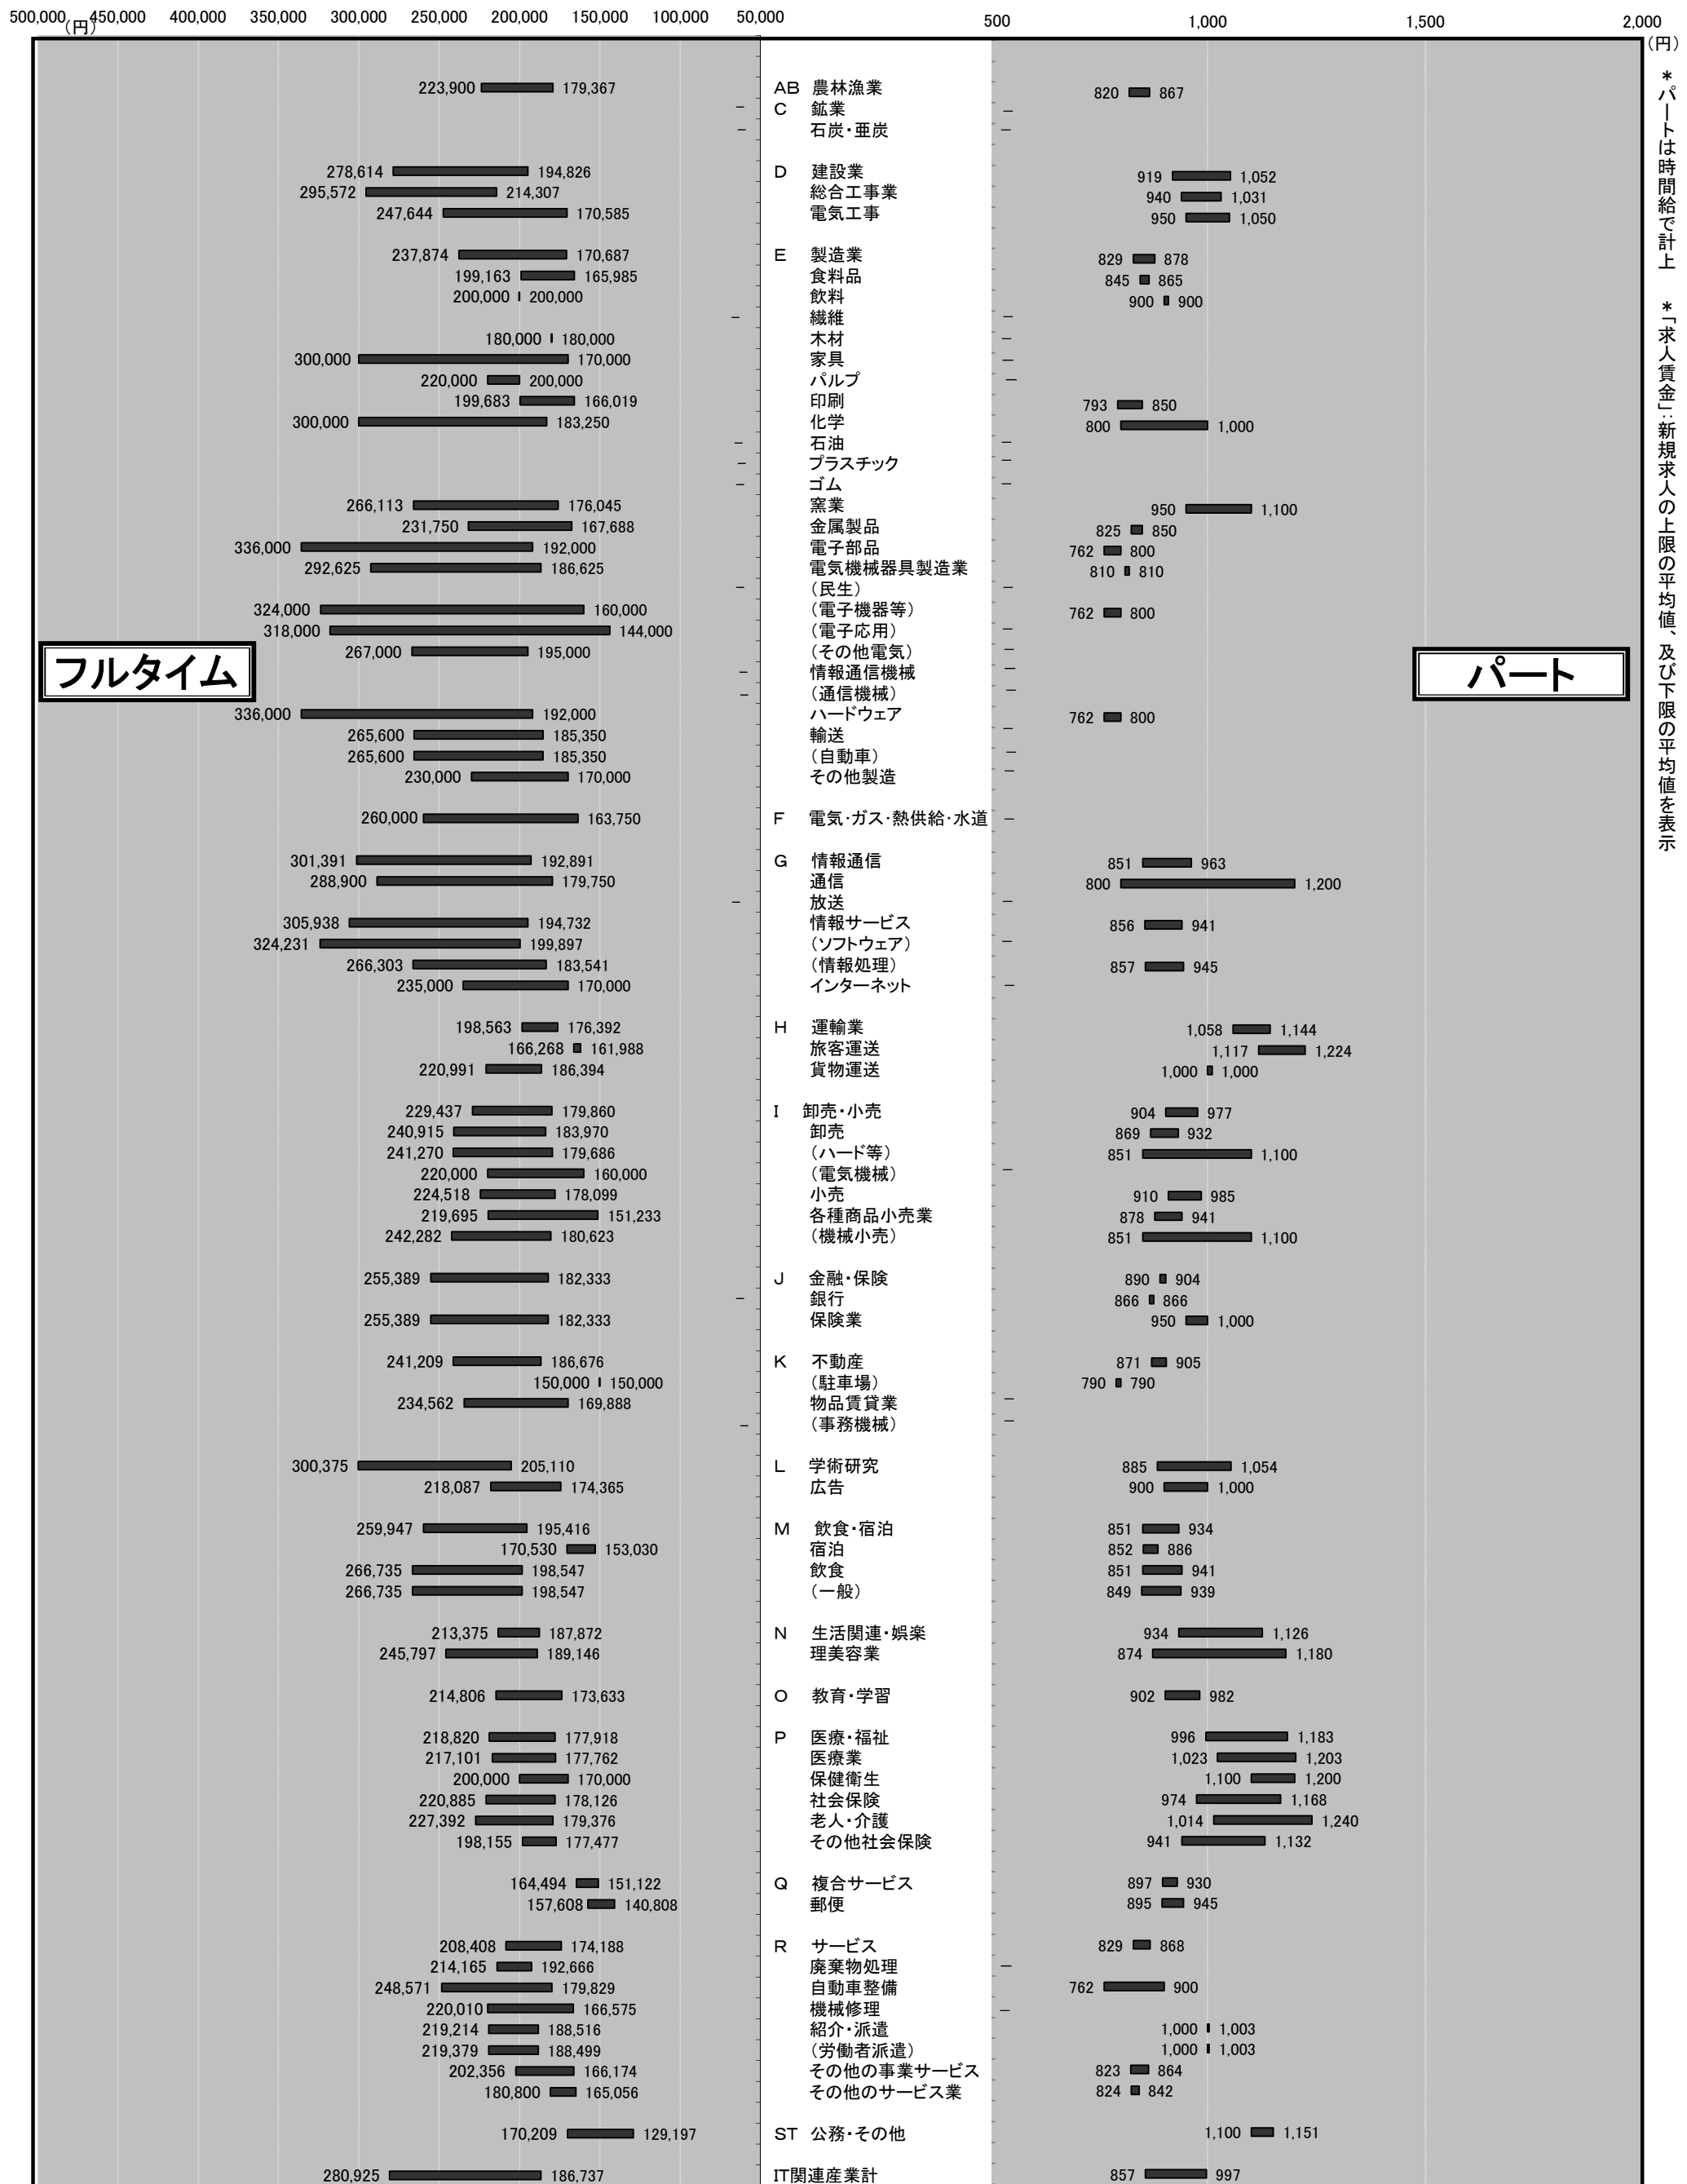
500,000 (円) 450,000 400,000 350,000 300,000 250,000 200,000 150,000 100,000 50,000

500 1,000 1,500 2,000 (円)

＊パートは時間給で計上 ＊「求人賃金」：新規求人の上限の平均値、及び下限の平均値を表示

フルタイム

パート

| フルタイム上限 | フルタイム下限 | 産業 | パート下限 | パート上限 |
|---|---|---|---|---|
| 223,900 | 179,367 | AB 農林漁業 | 820 | 867 |
| – | | C 鉱業 | – | |
| – | | 石炭・亜炭 | – | |
| 278,614 | 194,826 | D 建設業 | 919 | 1,052 |
| 295,572 | 214,307 | 総合工事業 | 940 | 1,031 |
| 247,644 | 170,585 | 電気工事 | 950 | 1,050 |
| 237,874 | 170,687 | E 製造業 | 829 | 878 |
| 199,163 | 165,985 | 食料品 | 845 | 865 |
| 200,000 | 200,000 | 飲料 | 900 | 900 |
| – | | 繊維 | – | |
| 180,000 | 180,000 | 木材 | – | |
| 300,000 | 170,000 | 家具 | – | |
| 220,000 | 200,000 | パルプ | – | |
| 199,683 | 166,019 | 印刷 | 793 | 850 |
| 300,000 | 183,250 | 化学 | 800 | 1,000 |
| – | | 石油 | – | |
| – | | プラスチック | – | |
| – | | ゴム | – | |
| 266,113 | 176,045 | 窯業 | 950 | 1,100 |
| 231,750 | 167,688 | 金属製品 | 825 | 850 |
| 336,000 | 192,000 | 電子部品 | 762 | 800 |
| 292,625 | 186,625 | 電気機械器具製造業 | 810 | 810 |
| – | | （民生） | – | |
| 324,000 | 160,000 | （電子機器等） | 762 | 800 |
| 318,000 | 144,000 | （電子応用） | – | |
| 267,000 | 195,000 | （その他電気） | – | |
| – | | 情報通信機械 | – | |
| – | | （通信機械） | – | |
| 336,000 | 192,000 | ハードウェア | 762 | 800 |
| 265,600 | 185,350 | 輸送 | – | |
| 265,600 | 185,350 | （自動車） | – | |
| 230,000 | 170,000 | その他製造 | – | |
| 260,000 | 163,750 | F 電気・ガス・熱供給・水道 | – | |
| 301,391 | 192,891 | G 情報通信 | 851 | 963 |
| 288,900 | 179,750 | 通信 | 800 | 1,200 |
| – | | 放送 | – | |
| 305,938 | 194,732 | 情報サービス | 856 | 941 |
| 324,231 | 199,897 | （ソフトウェア） | – | |
| 266,303 | 183,541 | （情報処理） | 857 | 945 |
| 235,000 | 170,000 | インターネット | – | |
| 198,563 | 176,392 | H 運輸業 | 1,058 | 1,144 |
| 166,268 | 161,988 | 旅客運送 | 1,117 | 1,224 |
| 220,991 | 186,394 | 貨物運送 | 1,000 | 1,000 |
| 229,437 | 179,860 | I 卸売・小売 | 904 | 977 |
| 240,915 | 183,970 | 卸売 | 869 | 932 |
| 241,270 | 179,686 | （ハード等） | 851 | 1,100 |
| 220,000 | 160,000 | （電気機械） | – | |
| 224,518 | 178,099 | 小売 | 910 | 985 |
| 219,695 | 151,233 | 各種商品小売業 | 878 | 941 |
| 242,282 | 180,623 | （機械小売） | 851 | 1,100 |
| 255,389 | 182,333 | J 金融・保険 | 890 | 904 |
| – | | 銀行 | 866 | 866 |
| 255,389 | 182,333 | 保険業 | 950 | 1,000 |
| 241,209 | 186,676 | K 不動産 | 871 | 905 |
| 150,000 | 150,000 | （駐車場） | 790 | 790 |
| 234,562 | 169,888 | 物品賃貸業 | – | |
| – | | （事務機械） | – | |
| 300,375 | 205,110 | L 学術研究 | 885 | 1,054 |
| 218,087 | 174,365 | 広告 | 900 | 1,000 |
| 259,947 | 195,416 | M 飲食・宿泊 | 851 | 934 |
| 170,530 | 153,030 | 宿泊 | 852 | 886 |
| 266,735 | 198,547 | 飲食 | 851 | 941 |
| 266,735 | 198,547 | （一般） | 849 | 939 |
| 213,375 | 187,872 | N 生活関連・娯楽 | 934 | 1,126 |
| 245,797 | 189,146 | 理美容業 | 874 | 1,180 |
| 214,806 | 173,633 | O 教育・学習 | 902 | 982 |
| 218,820 | 177,918 | P 医療・福祉 | 996 | 1,183 |
| 217,101 | 177,762 | 医療業 | 1,023 | 1,203 |
| 200,000 | 170,000 | 保健衛生 | 1,100 | 1,200 |
| 220,885 | 178,126 | 社会保険 | 974 | 1,168 |
| 227,392 | 179,376 | 老人・介護 | 1,014 | 1,240 |
| 198,155 | 177,477 | その他社会保険 | 941 | 1,132 |
| 164,494 | 151,122 | Q 複合サービス | 897 | 930 |
| 157,608 | 140,808 | 郵便 | 895 | 945 |
| 208,408 | 174,188 | R サービス | 829 | 868 |
| 214,165 | 192,666 | 廃棄物処理 | – | |
| 248,571 | 179,829 | 自動車整備 | 762 | 900 |
| 220,010 | 166,575 | 機械修理 | – | |
| 219,214 | 188,516 | 紹介・派遣 | 1,000 | 1,003 |
| 219,379 | 188,499 | （労働者派遣） | 1,000 | 1,003 |
| 202,356 | 166,174 | その他の事業サービス | 823 | 864 |
| 180,800 | 165,056 | その他のサービス業 | 824 | 842 |
| 170,209 | 129,197 | ST 公務・その他 | 1,100 | 1,151 |
| 280,925 | 186,737 | IT関連産業計 | 857 | 997 |